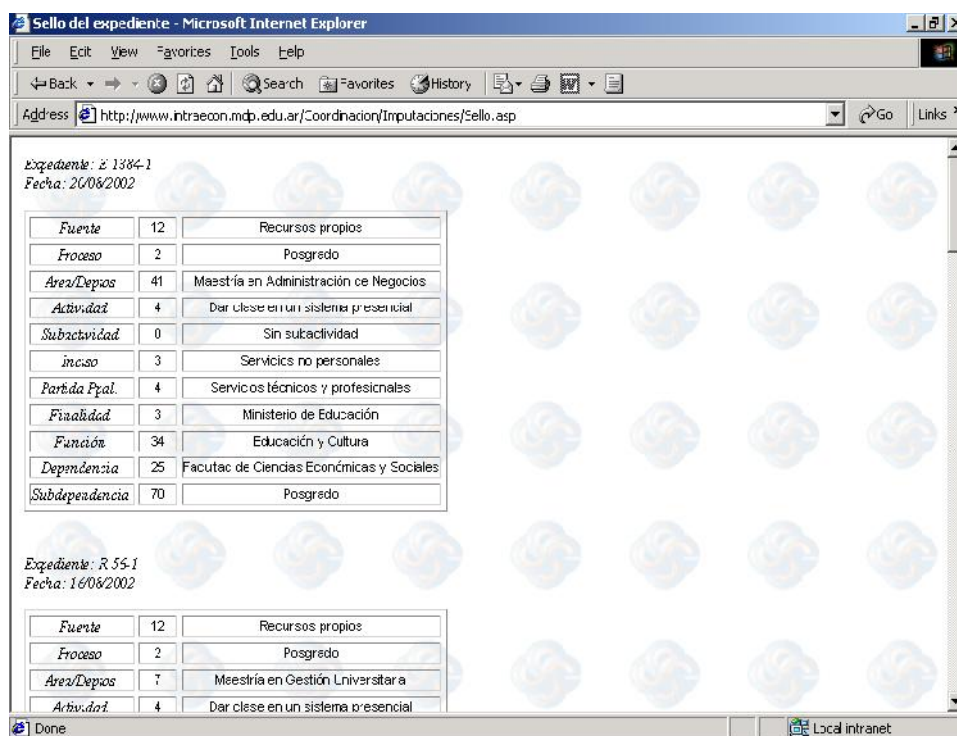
Sello del expediente - Microsoft Internet Explorer

File Edit View Favorites Tools Help

Back Search Favorites History

Address http://www.intraecon.mdp.edu.ar/Coordinacion/Imputaciones/Sello.asp Go Links

Expediente: E 1384-1
Fecha: 20/08/2002

| Fuente | 12 | Recursos propios |
|---|---|---|
| Proceso | 2 | Posgrado |
| Area/Deptos | 41 | Maestría en Administración de Negocios |
| Actividad | 4 | Dar clase en un sistema presencial |
| Subactividad | 0 | Sin subactividad |
| inciso | 3 | Servicios no personales |
| Partida Ppal. | 4 | Servicios técnicos y profesionales |
| Finalidad | 3 | Ministerio de Educación |
| Función | 34 | Educación y Cultura |
| Dependencia | 25 | Facultad de Ciencias Económicas y Sociales |
| Subdependencia | 70 | Posgrado |

Expediente: R 56-1
Fecha: 16/08/2002

| Fuente | 12 | Recursos propios |
|---|---|---|
| Proceso | 2 | Posgrado |
| Area/Deptos | 7 | Maestría en Gestión Universitaria |
| Actividad | 4 | Dar clase en un sistema presencial |

Done

Local intranet